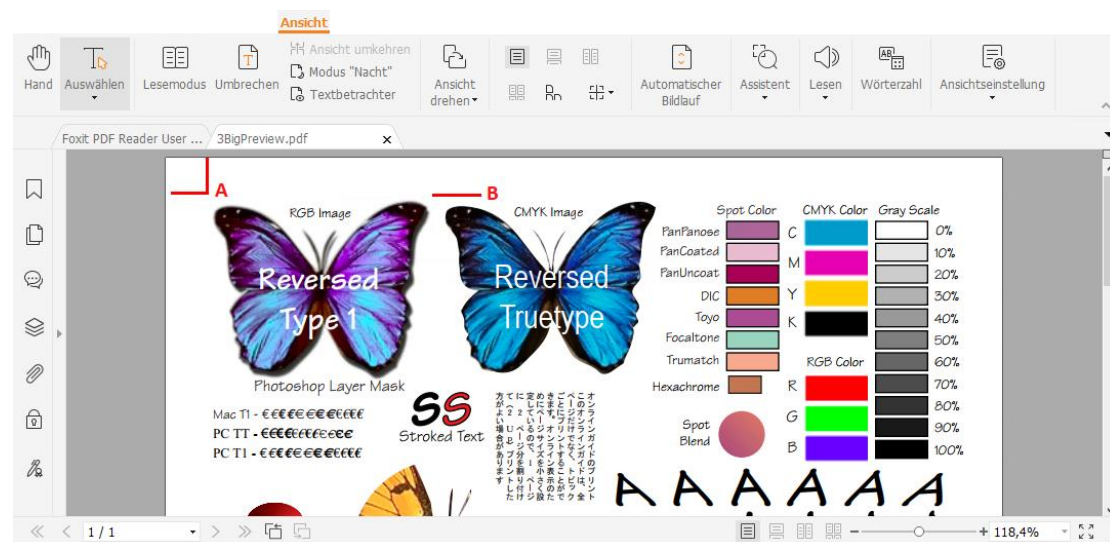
Ansicht

Hand
Auswählen
Lesemodus
Umbrechen
Ansicht umkehren
Modus "Nacht"
Textbetrachter
Ansicht drehen
Automatischer Bildlauf
Assistent
Lesen
Wörterzahl
Ansichtseinstellung

Foxit PDF Reader User ...
3BigPreview.pdf

A
B

RGB Image
Reversed Type 1
Photoshop Layer Mask

CMYK Image
Reversed Truetype

Spot Color
PanPanose
PanCoated
PanUncoat
DIC
Toyo
Focaltone
Trumatch
Hexachrome

CMYK Color
C
M
Y
K

RGB Color
R
G
B

Gray Scale
0%
10%
20%
30%
40%
50%
60%
70%
80%
90%
100%

Spot Blend

Mac T1 - €€€€€€€€€€€€
PC TT - €€€€€€€€€€€€
PC T1 - €€€€€€€€€€€€

SS
Stroked Text

オンラインガイドのプリントこのオンラインガイドは、全ページだけでなく、ページ、ピックごとにプリントすることがでます。ページサイズを小さく設定して、1ページに2ページ分を割り付けてB5にプリントした方がよい場合があります。

A A A A A A

1 / 1
118,4%